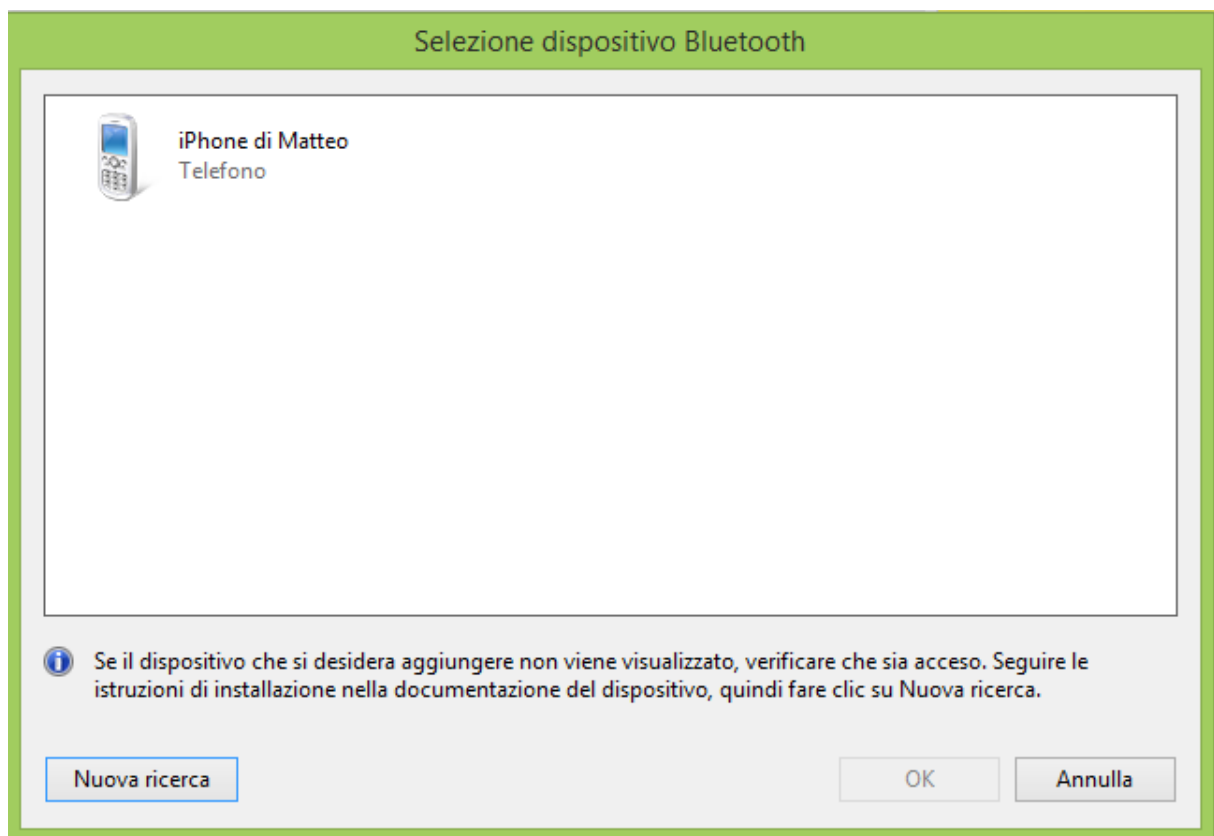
Selezione dispositivo Bluetooth

iPhone di Matteo
Telefono

Se il dispositivo che si desidera aggiungere non viene visualizzato, verificare che sia acceso. Seguire le istruzioni di installazione nella documentazione del dispositivo, quindi fare clic su Nuova ricerca.

Nuova ricerca

OK

Annulla